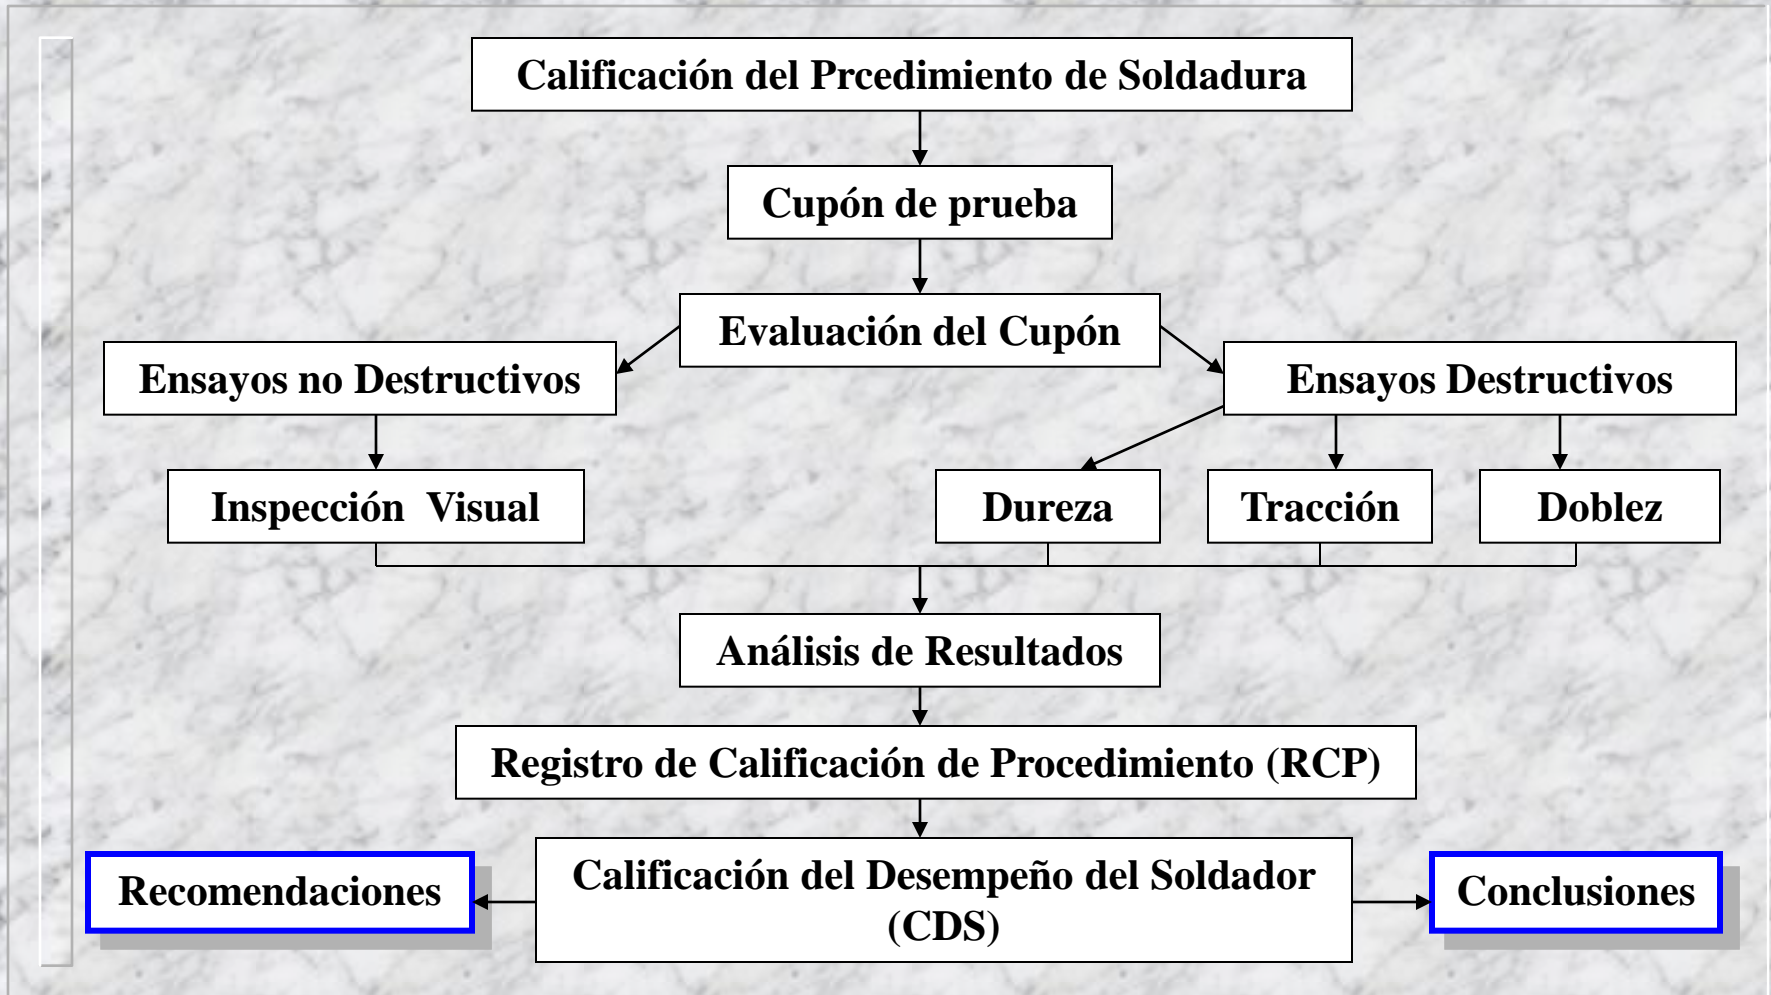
Calificación del Prcedimiento de Soldadura

Cupón de prueba

Evaluación del Cupón

Ensayos no Destructivos

Ensayos Destructivos

Inspección Visual

Dureza

Tracción

Doblez

Análisis de Resultados

Registro de Calificación de Procedimiento (RCP)

Recomendaciones

Calificación del Desempeño del Soldador (CDS)

Conclusiones